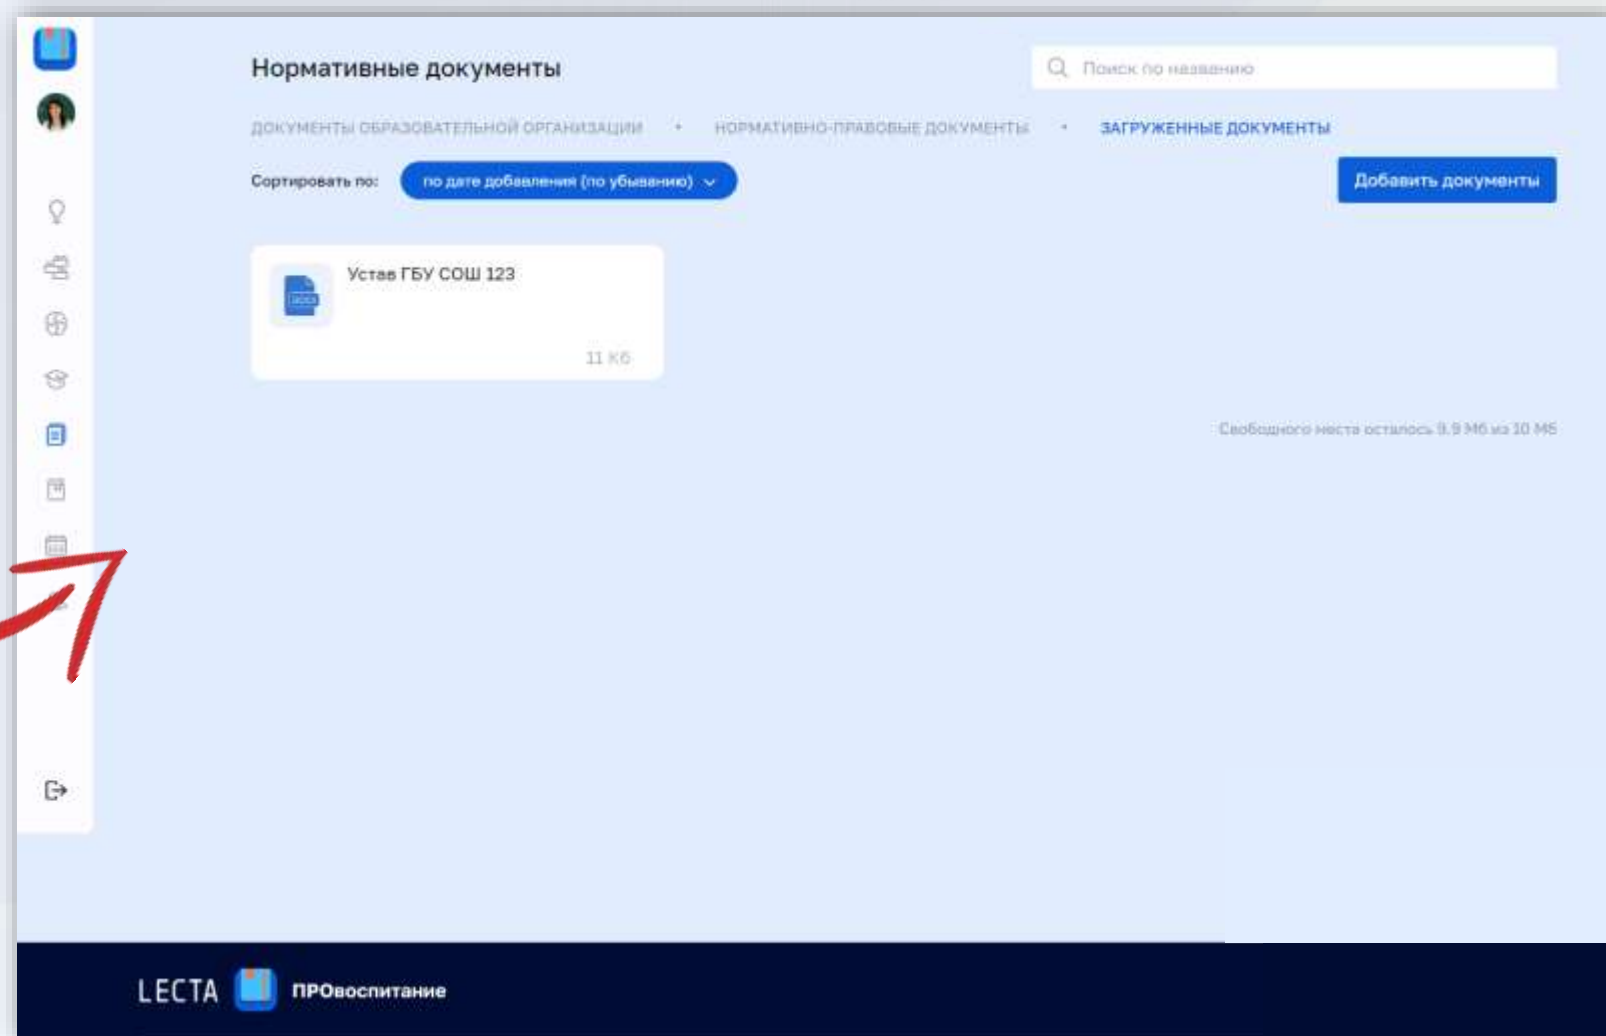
Нормативные документы

Поиск по названию

ДОКУМЕНТЫ ОБРАЗОВАТЕЛЬНОЙ ОРГАНИЗАЦИИ • НОРМАТИВНО-ПРАВОВЫЕ ДОКУМЕНТЫ • ЗАГРУЖЕННЫЕ ДОКУМЕНТЫ

Сортировать по: по дате добавления (по убыванию)

Добавить документы

DOCX

Устав ГБУ СОШ 123

11 Кб

Свободного места осталось 9.9 Мб из 10 Мб

LECTA ПРОвоспитание